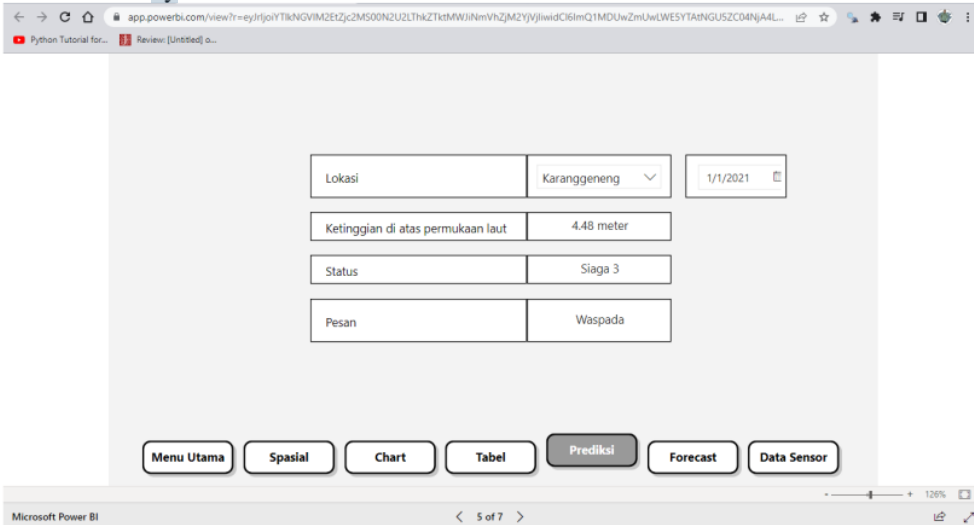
app.powerbi.com/view?r=eyJrIjoiYTlkNGVlM2EtZjc2MS00N2U2LThkZTktMWJiNmVhZjM2YjVjIiwidCI6ImQ1MDUwZmUwLWE5YTAtNGU5ZC04NjA4L...

Python Tutorial for... Review: [Untitled] o...

| Lokasi | Karanggeneng |
|---|---|
| Ketinggian di atas permukaan laut | 4.48 meter |
| Status | Siaga 3 |
| Pesan | Waspada |

1/1/2021

Menu Utama Spasial Chart Tabel Prediksi Forecast Data Sensor

126%

Microsoft Power BI

5 of 7